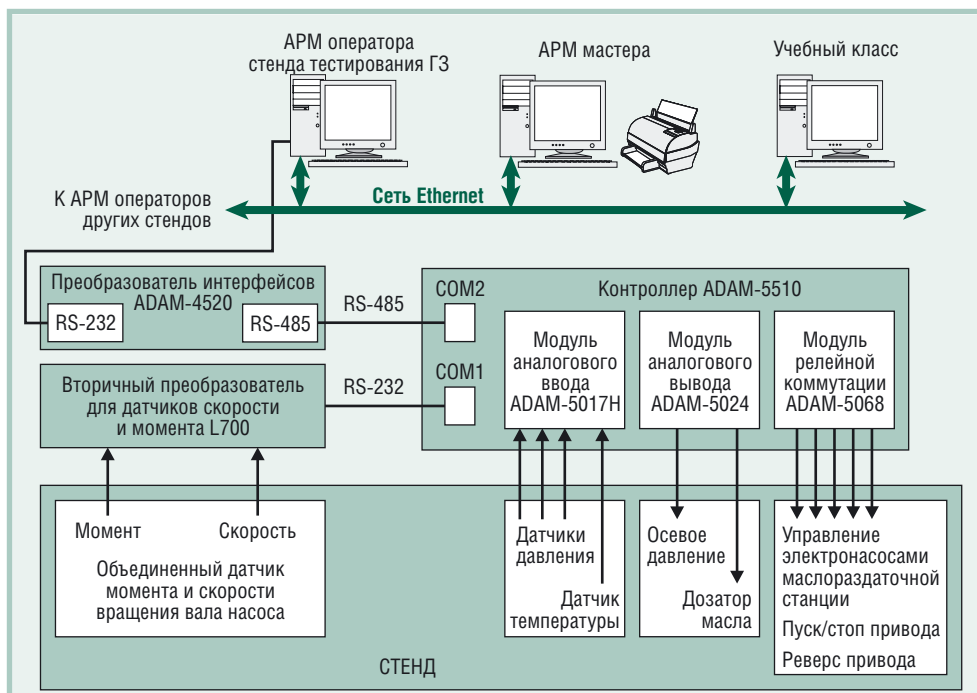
АРМ оператора стенда тестирования ГЗ

АРМ мастера

Учебный класс

К АРМ операторов других стендов

Сеть Ethernet

Преобразователь интерфейсов ADAM-4520

RS-232

RS-485

RS-485

COM2

Контроллер ADAM-5510

COM1

Модуль аналогового ввода ADAM-5017H

Модуль аналогового вывода ADAM-5024

Модуль релейной коммутации ADAM-5068

Вторичный преобразователь для датчиков скорости и момента L700

RS-232

Момент

Скорость

Объединенный датчик момента и скорости вращения вала насоса

Датчики давления

Датчик температуры

Осевое давление

Дозатор масла

Управление электронасосами маслораздаточной станции

Пуск/стоп привода

Реверс привода

СТЕНД